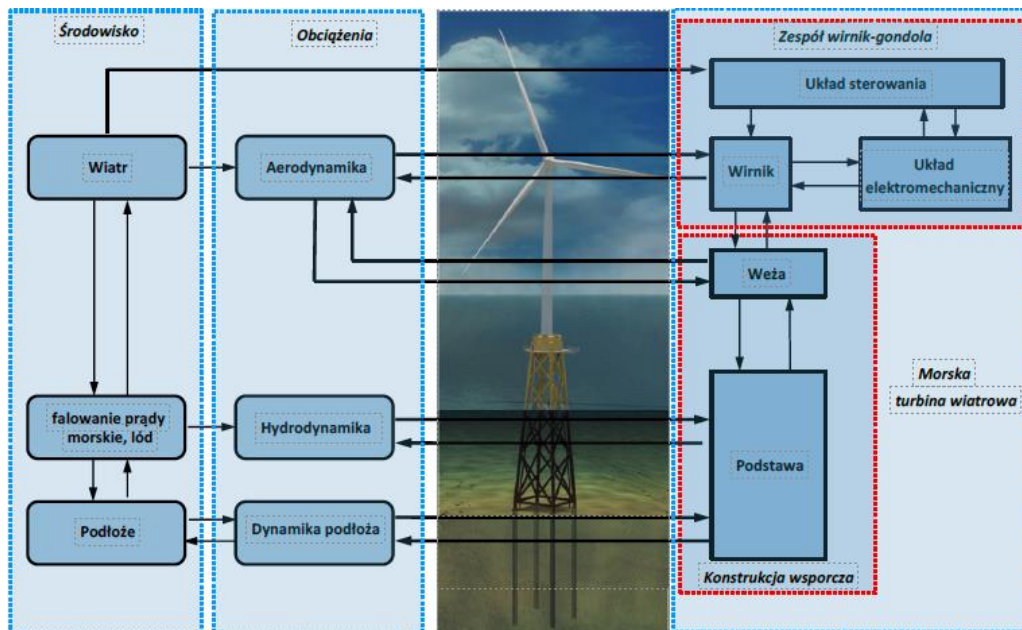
Środowisko

Obciążenia

Zespół wirnik-gondola

Układ sterowania

Wiatr

Aerodynamika

Wirnik

Układ elektromechaniczny

Weża

Morska turbina wiatrowa

falowanie prądy morskie, lód

Hydrodynamika

Podstawa

Podłoże

Dynamika podłoża

Konstrukcja wsporcza